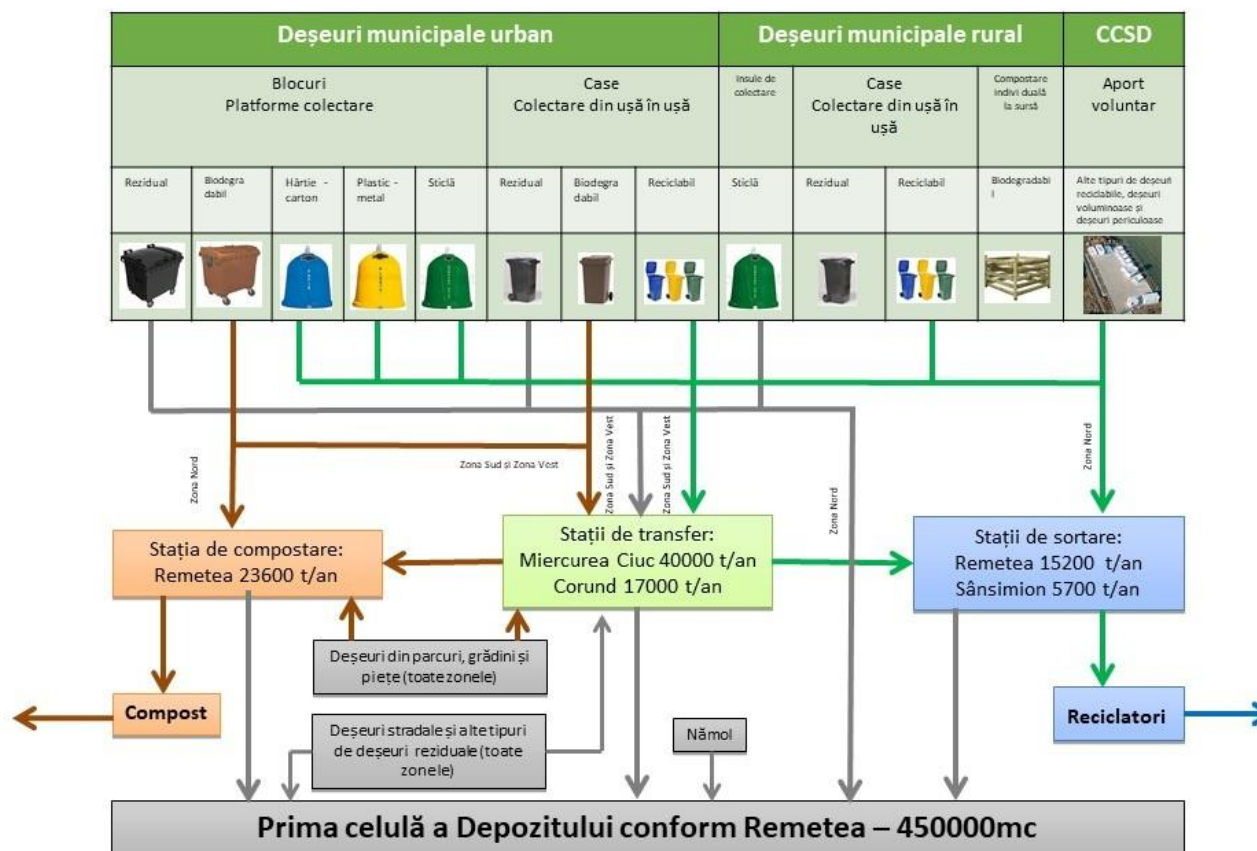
| Deşeuri municipale urban | | | | | | | | Deşeuri municipale rural | | | | CCSD |
|---|---|---|---|---|---|---|---|---|---|---|---|---|
| Blocuri Platforme colectare | | | | | Case Colectare din uşă în uşă | | | Insule de colectare | Case Colectare din uşă în uşă | | Compostare indivi duală la sursă | Aport voluntar |
| Rezidual | Biodegra dabil | Hârtie - carton | Plastic - metal | Sticlă | Rezidual | Biodegra dabil | Reciclabil | Sticlă | Rezidual | Reciclabil | Biodegradabi l | Alte tipuri de deşeuri reciclabile, deşeuri voluminoase şi deşeuri periculoase |

Zona Nord

Zona Sud şi Zona Vest

Zona Sud şi Zona Vest

Zona Sud şi Zona Vest

Zona Nord

Zona Nord

Staţia de compostare: Remetea 23600 t/an

Staţii de transfer: Miercurea Ciuc 40000 t/an Corund 17000 t/an

Staţii de sortare: Remetea 15200 t/an Sânsimion 5700 t/an

Deşeuri din parcuri, grădini şi pieţe (toate zonele)

Compost

Deşeuri stradale şi alte tipuri de deşeuri reziduale (toate zonele)

Nămol

Reciclatori

Prima celulă a Depozitului conform Remetea – 450000mc